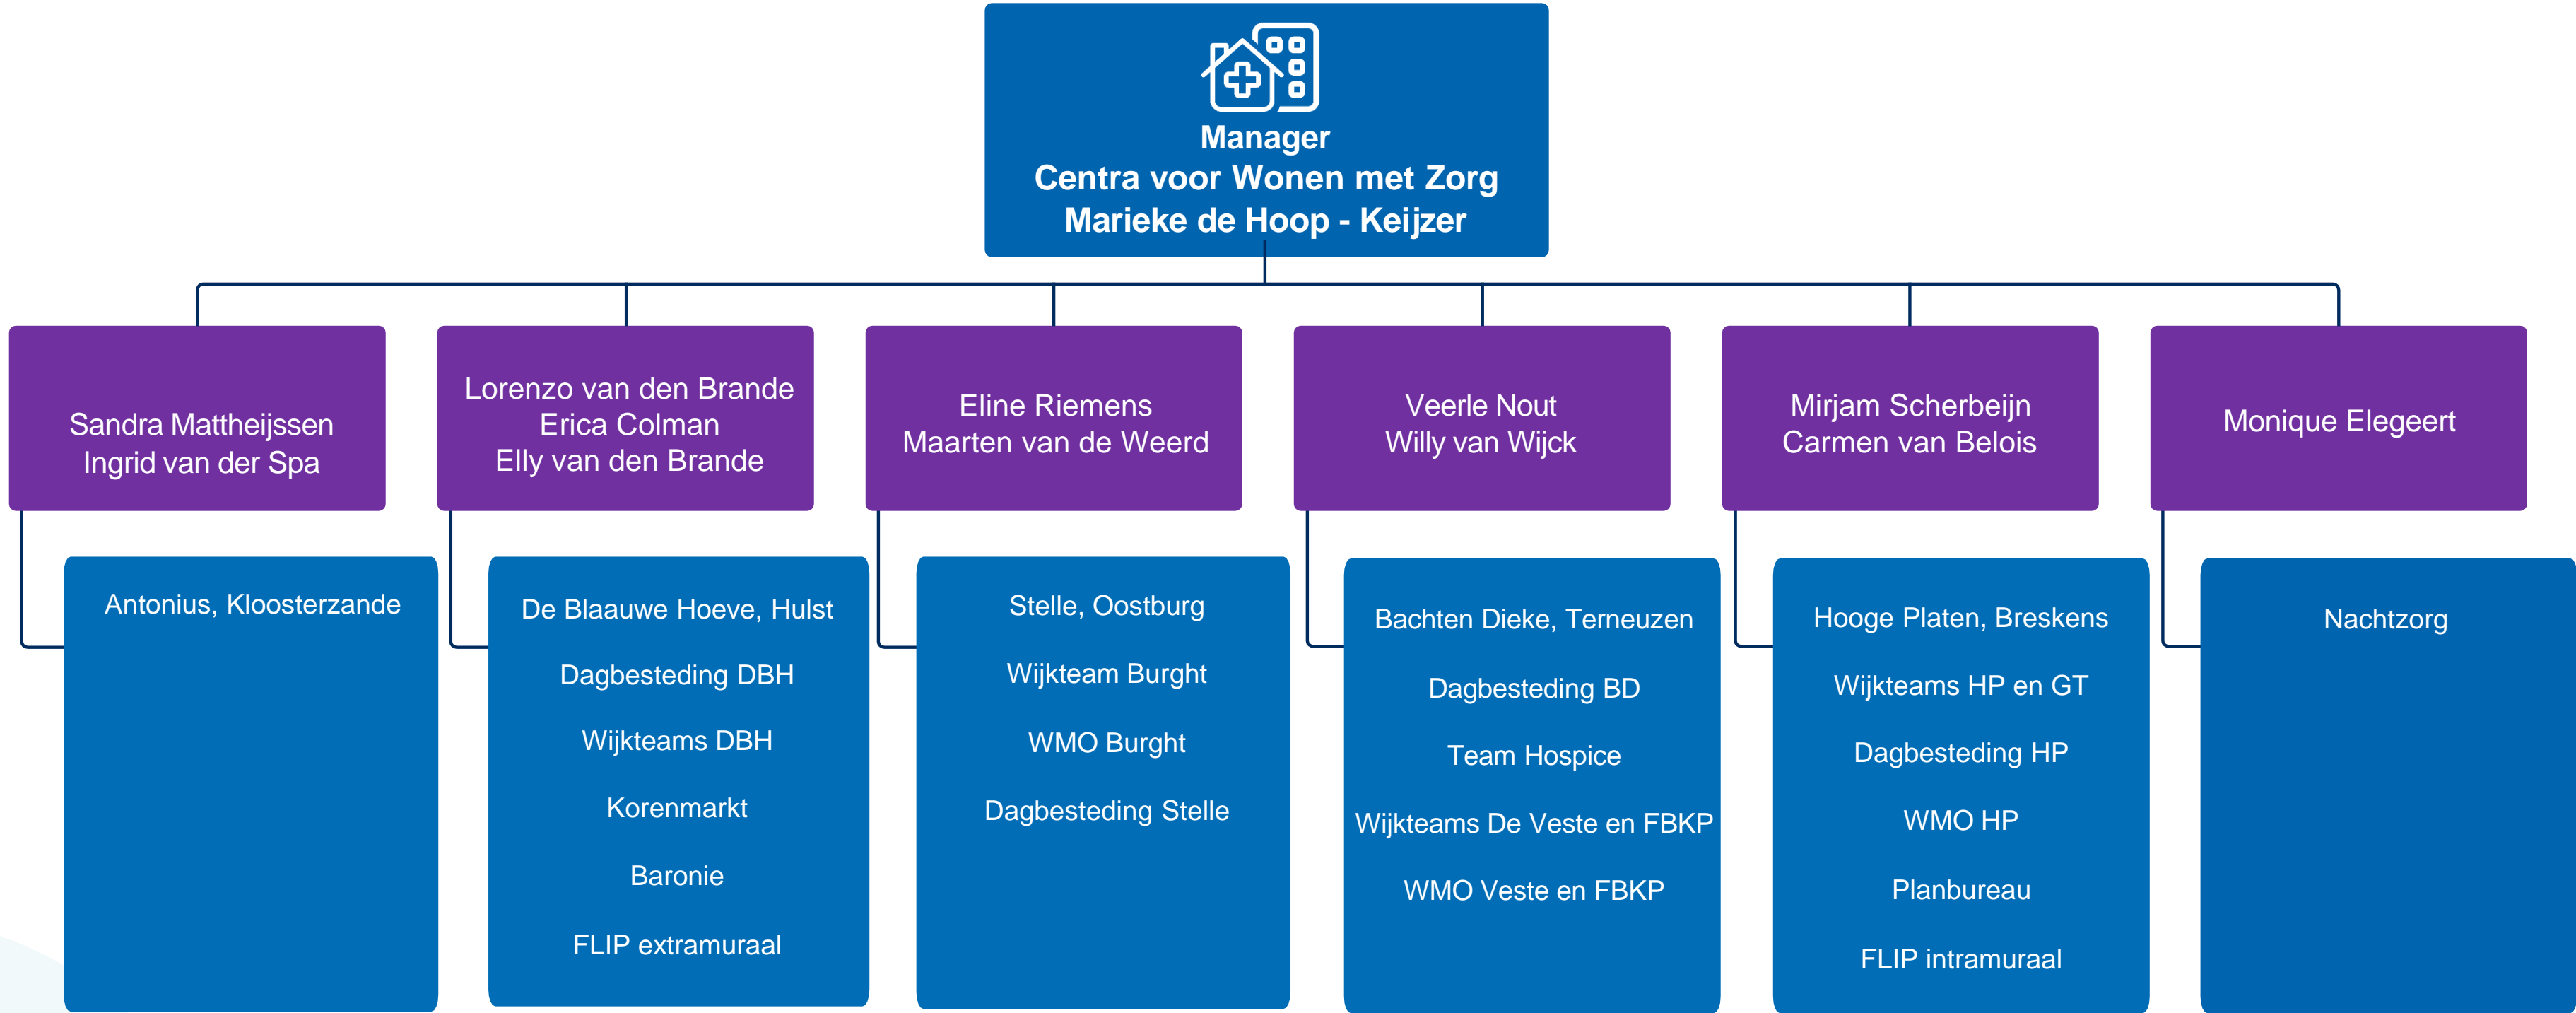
Manager
Centra voor Wonen met Zorg
Marieke de Hoop - Keijzer

Sandra Mattheijssen
Ingrid van der Spa

Antonius, Kloosterzande

Lorenzo van den Brande
Erica Colman
Elly van den Brande

De Blaauwe Hoeve, Hulst

Dagbesteding DBH

Wijkteams DBH

Korenmarkt

Baronie

FLIP extramuraal

Eline Riemens
Maarten van de Weerd

Stelle, Oostburg

Wijkteam Burght

WMO Burght

Dagbesteding Stelle

Veerle Nout
Willy van Wijck

Bachten Dieke, Terneuzen

Dagbesteding BD

Team Hospice

Wijkteams De Veste en FBKP

WMO Veste en FBKP

Mirjam Scherbeijn
Carmen van Belois

Hooge Platen, Breskens

Wijkteams HP en GT

Dagbesteding HP

WMO HP

Planbureau

FLIP intramuraal

Monique Elegeert

Nachtzorg